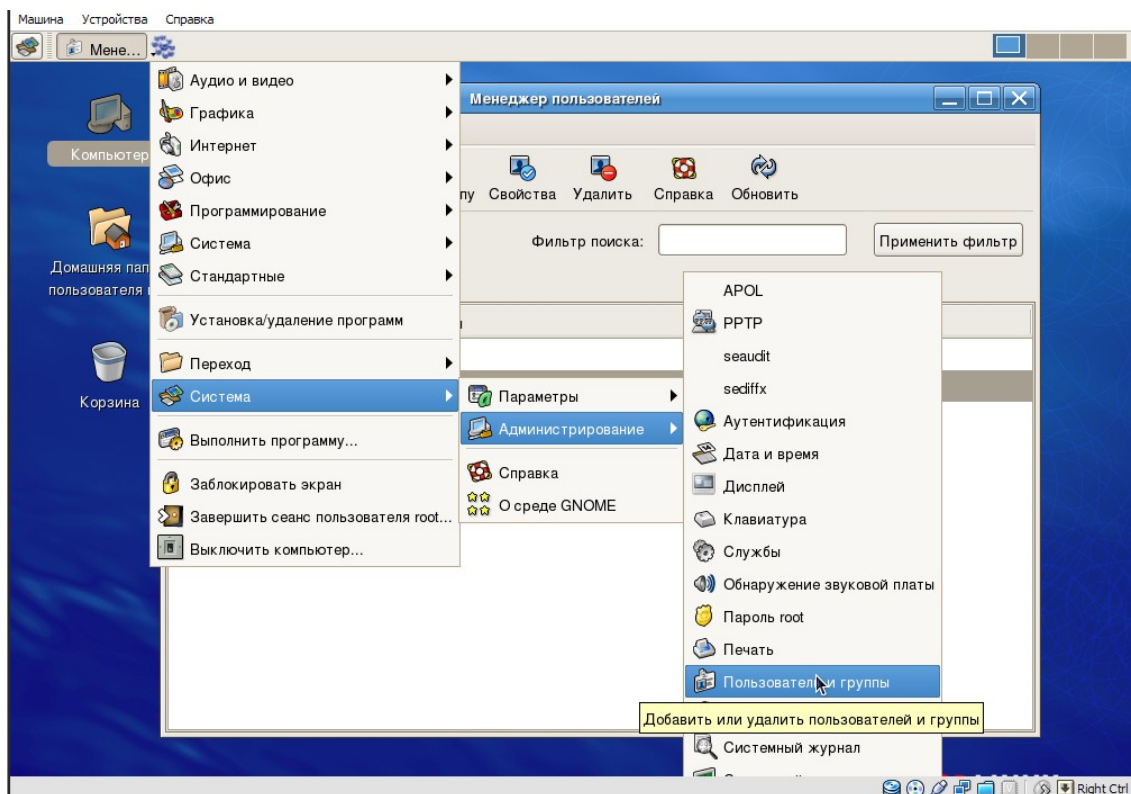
Машина Устройства Справка

Мене...

Компьютер

Домашняя пап пользователя

Корзина

Аудио и видео
Графика
Интернет
Офис
Программирование
Система
Стандартные
Установка/удаление программ
Переход
Система
Выполнить программу...
Заблокировать экран
Завершить сеанс пользователя root...
Выключить компьютер...

Менеджер пользователей

пу Свойства Удалить Справка Обновить

Фильтр поиска: Применить фильтр

Параметры
Администрирование
Справка
О среде GNOME

APOL
PPTP
seaudit
sediffx
Аутентификация
Дата и время
Дисплей
Клавиатура
Службы
Обнаружение звуковой платы
Пароль root
Печать
Пользователи и группы
Добавить или удалить пользователей и группы
Системный журнал

Right Ctrl